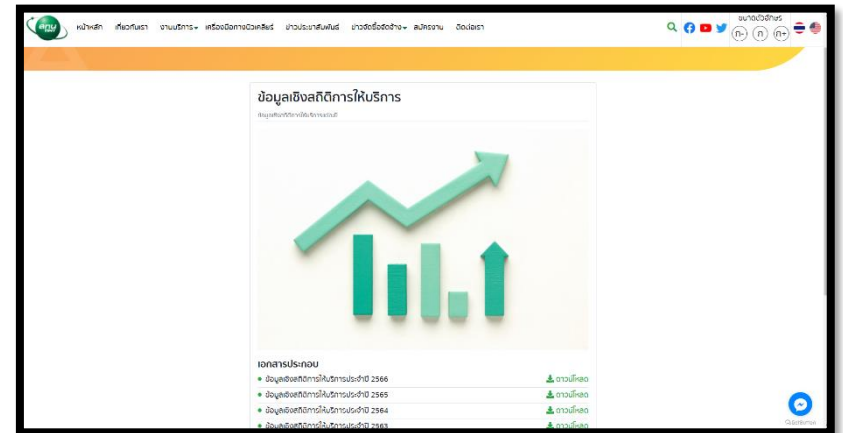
ศูนย์

หน้าหลัก เกี่ยวกับเรา งานบริการ เครื่องมือทางนิวเคลียร์ ข่าวประชาสัมพันธ์ ข่าวจัดซื้อจัดจ้าง สมัครงาน ติดต่อเรา

ขนาดตัวอักษร ก- ก ก+

ข้อมูลเชิงสถิติการให้บริการ

ข้อมูลเชิงสถิติการให้บริการประจำปี

เอกสารประกอบ

• ข้อมูลเชิงสถิติการให้บริการประจำปี 2566 ดาวน์โหลด
• ข้อมูลเชิงสถิติการให้บริการประจำปี 2565 ดาวน์โหลด
• ข้อมูลเชิงสถิติการให้บริการประจำปี 2564 ดาวน์โหลด
• ข้อมูลเชิงสถิติการให้บริการประจำปี 2563 ดาวน์โหลด